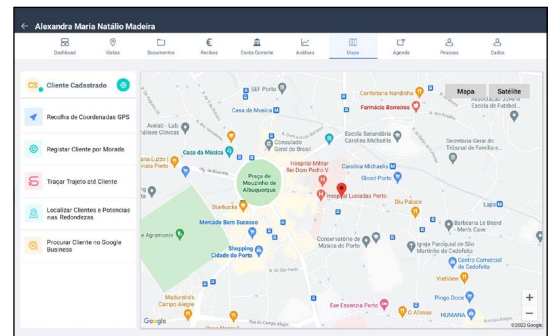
← Alexandra Maria Natálio Madeira

Dashboard
Visitas
Documentos
Rendas
Conta Corrente
Análises
Mapa
Agenda
Pessoas
Dados

CS Cliente Cadastrado

Recolha de Coordenadas GPS

Registar Cliente por Morada

Traçar Trajeto até Cliente

Localizar Clientes e Potencias nas Redondezas

Procurar Cliente no Google Business

Mapa
Satélite

Confeitaria Nandinha
Farmácia Bonelras
Associação de Futebol...
Casa da Música
Consulado Geral do Brasil
Escola Secundária Carolina Michaelis
Carolina Michaëlis
Hospital Militar Rei Dom Pedro V
Praça de Mouzinho de Albuquerque
Hospital Lusíadas Porto
Starbucks
Blu Palace
Mercado Bom Sucesso
Barbearia Le Beard Men's Cave
Agramonte
Conservatório de Música do Porto
Igreja Paroquial de São Martinho de Cedofeita
Shopping Cidade do Porto
Centro Comercial de Cedofeita
ViaView
Pingo Doce
Madureira's Porto
Eve Essenza Porto
HUMANA
Google
©2022 Google
+
−